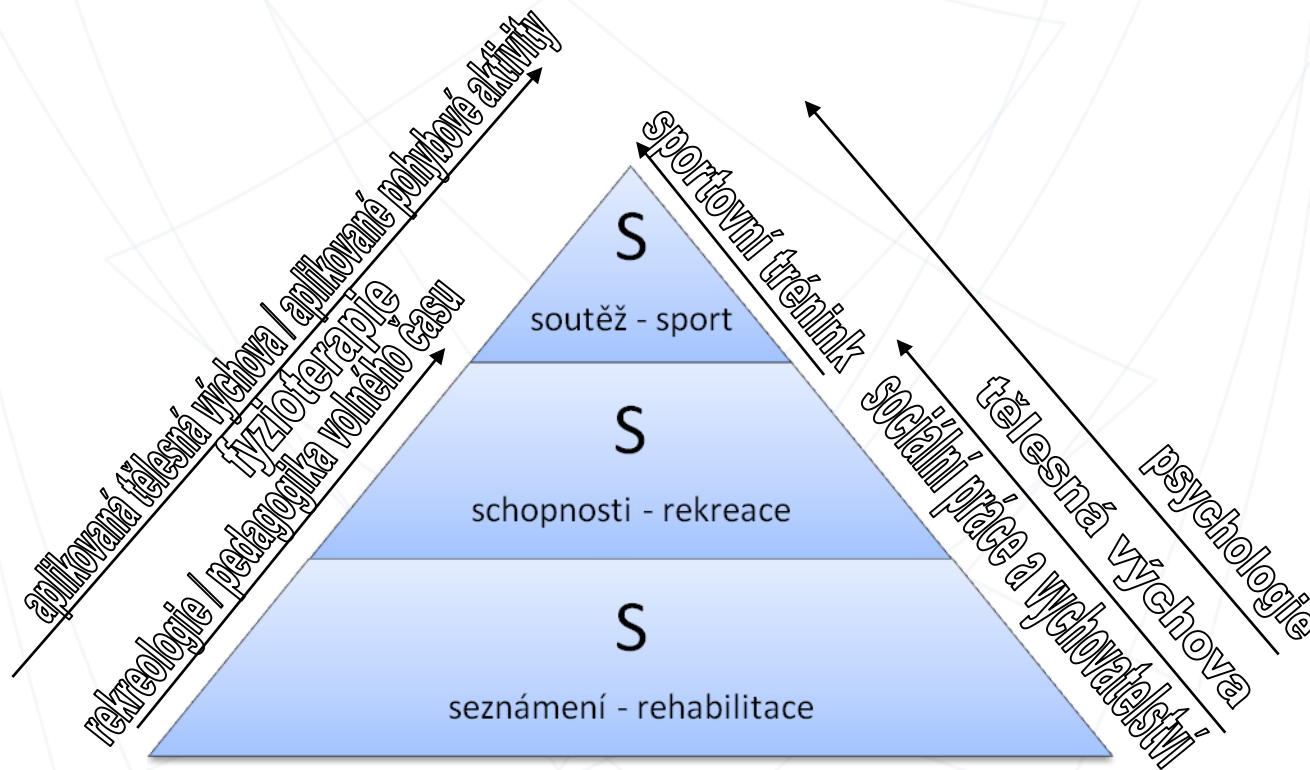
aplikovaná tělesná výchova / aplikované pohybové aktivity

fyzioterapie

rekreologie / pedagogika volného času

S

soutěž - sport

S

schopnosti - rekreace

S

seznámení - rehabilitace

sportovní trénink

sociální práce a vychovatelství

tělesná výchova

psychologie